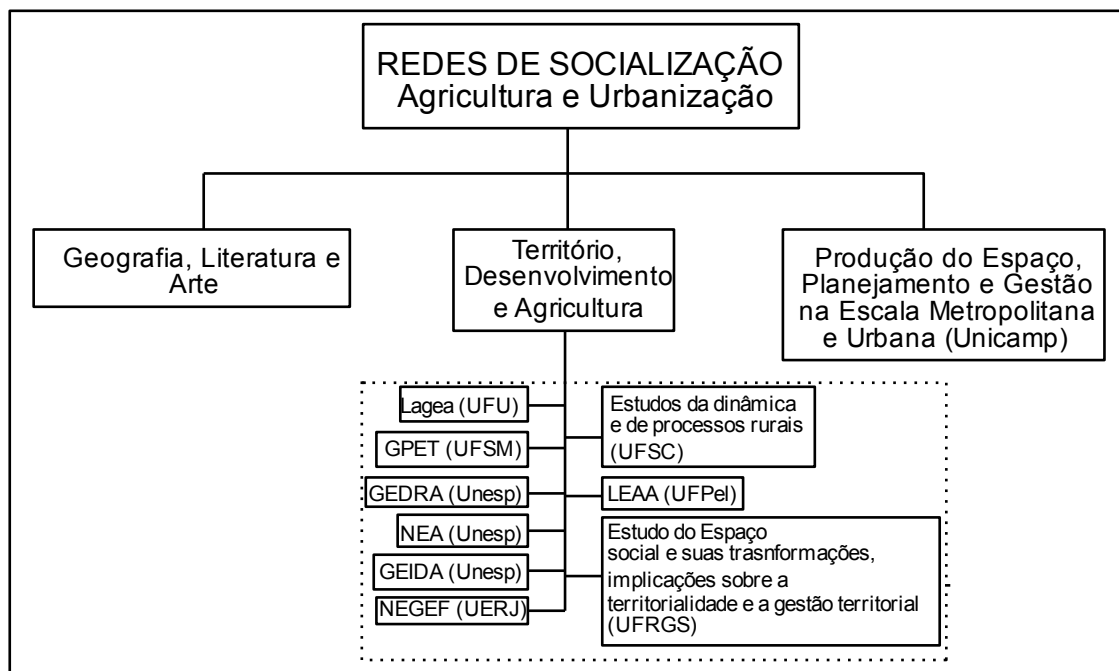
REDES DE SOCIALIZAÇÃO
Agricultura e Urbanização

Geografia, Literatura e Arte

Território, Desenvolvimento e Agricultura

Produção do Espaço, Planejamento e Gestão na Escala Metropolitana e Urbana (Unicamp)

Lagea (UFU)

GPET (UFSM)

GEDRA (Unesp)

NEA (Unesp)

GEIDA (Unesp)

NEGEF (UERJ)

Estudos da dinâmica e de processos rurais (UFSC)

LEAA (UFPel)

Estudo do Espaço social e suas trasnformações, implicações sobre a territorialidade e a gestão territorial (UFRGS)